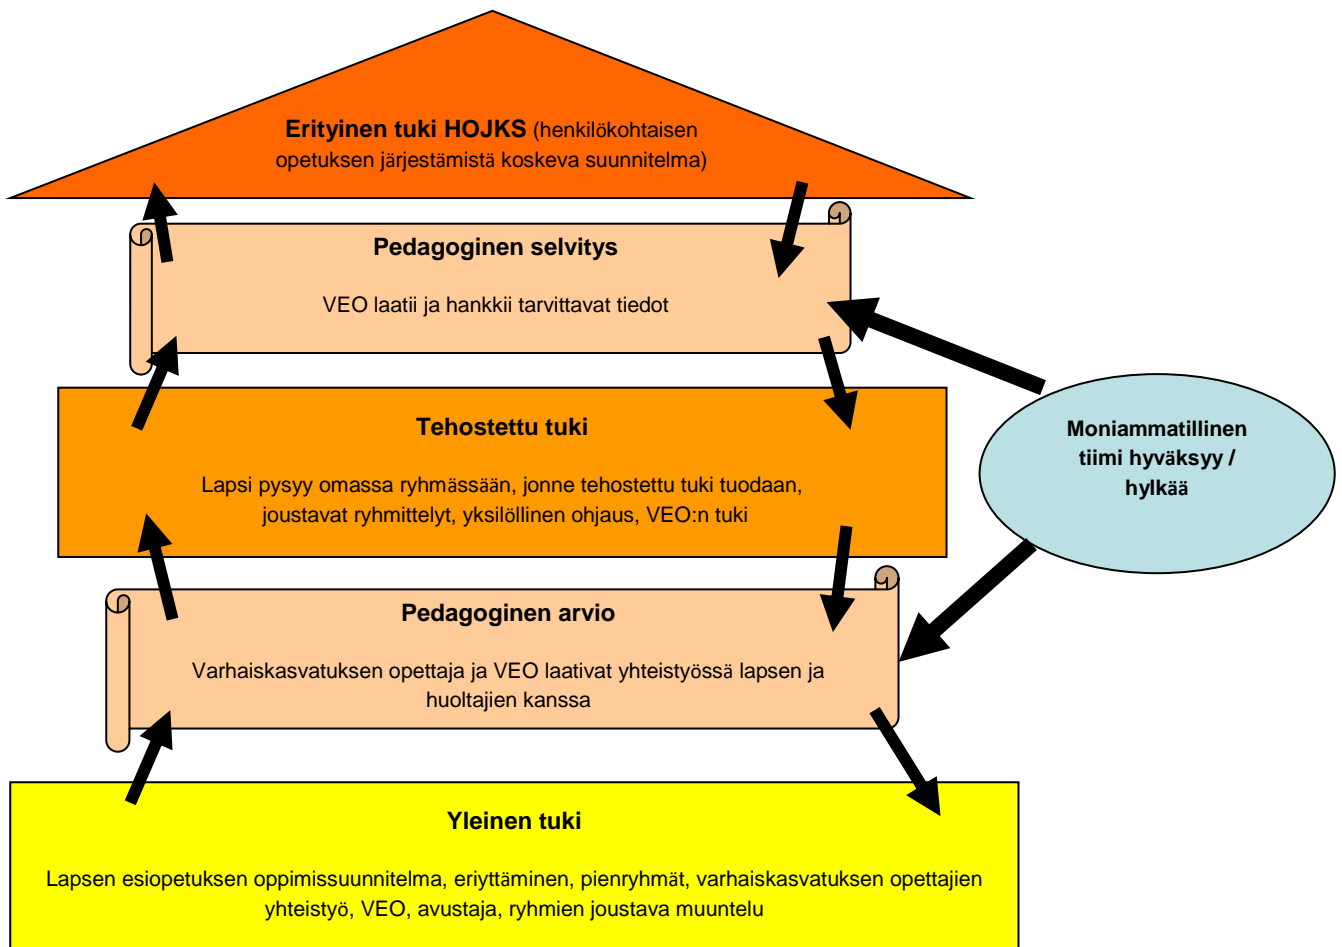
Erityinen tuki HOJKS (henkilökohtaisen opetuksen järjestämistä koskeva suunnitelma)

Pedagoginen selvitys

VEO laatii ja hankkii tarvittavat tiedot

Tehostettu tuki

Lapsi pysyy omassa ryhmässään, jonne tehostettu tuki tuodaan, joustavat ryhmittelyt, yksilöllinen ohjaus, VEO:n tuki

Moniammatillinen tiimi hyväksyy / hylkää

Pedagoginen arvio

Varhaiskasvatuksen opettaja ja VEO laativat yhteistyössä lapsen ja huoltajien kanssa

Yleinen tuki

Lapsen esiopetuksen oppimissuunnitelma, eriyttäminen, pienryhmät, varhaiskasvatuksen opettajien yhteistyö, VEO, avustaja, ryhmien joustava muuntelu